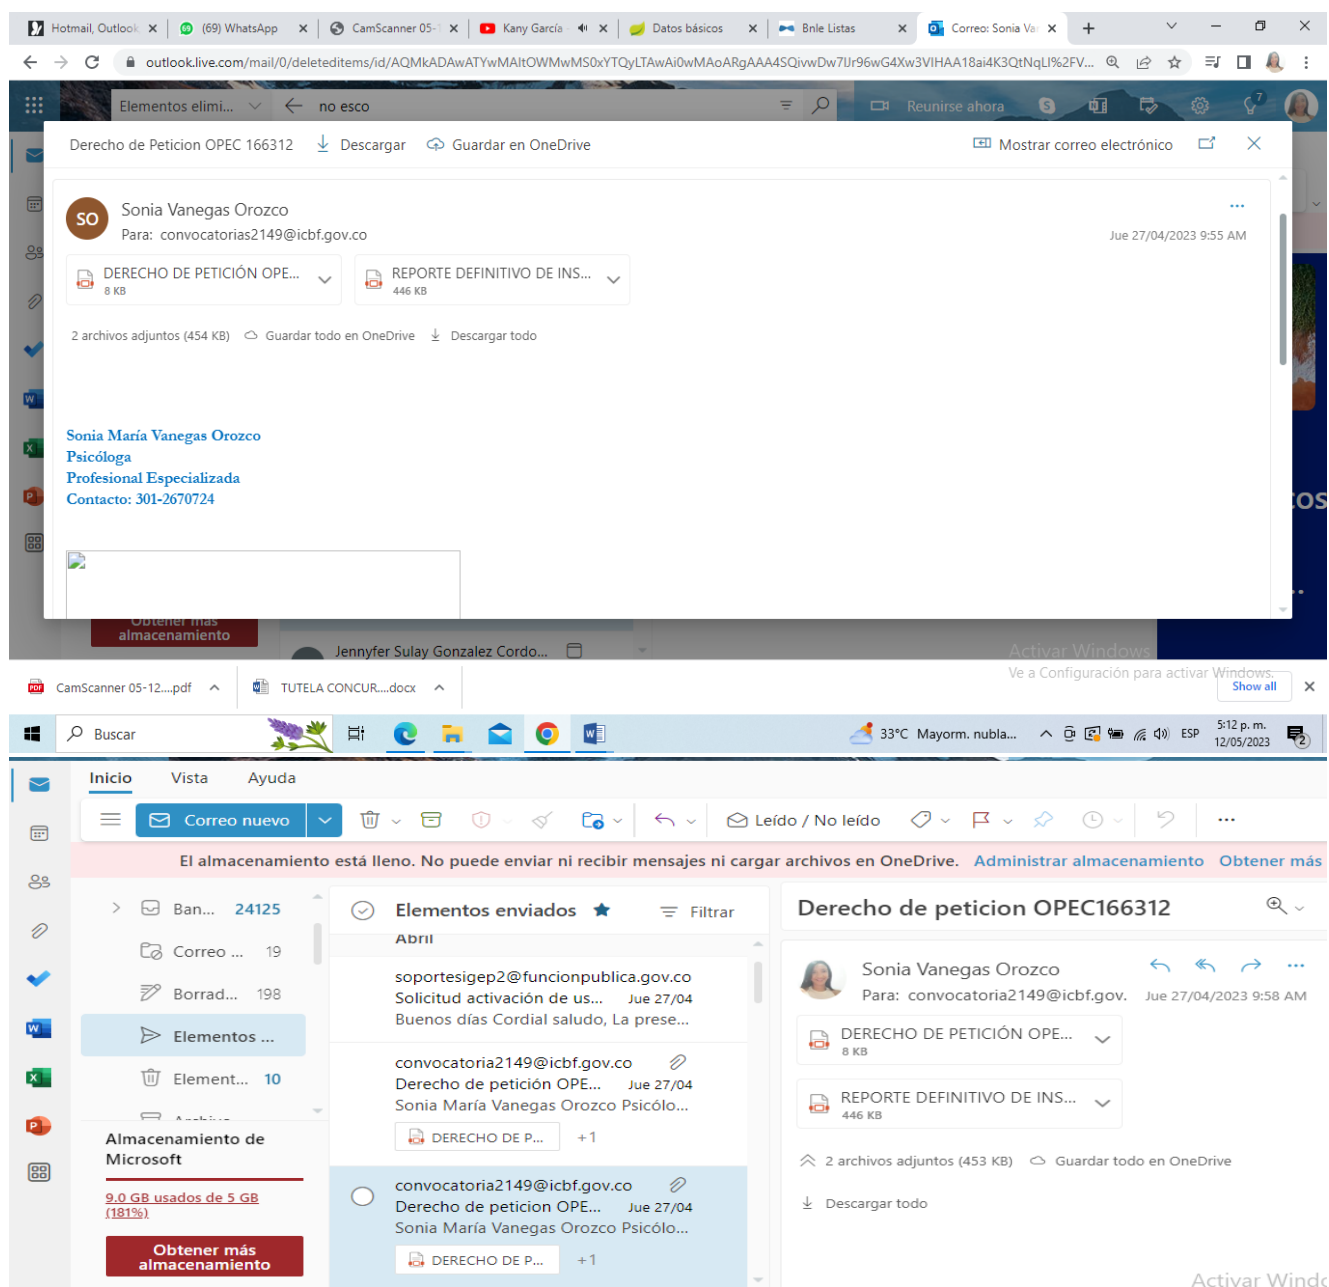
Hotmail, Outlook ×
(69) WhatsApp ×
CamScanner 05-1 ×
Kany García ×
Datos básicos ×
Bnle Listas ×
Correo: Sonia Va ×

outlook.live.com/mail/0/deleteditems/id/AQMkADAwATYwMAItOWMwMS0xYTQyLTAwAi0wMAoARgAAA4SQivwDw7Ur96wG4Xw3VIHAA18ai4K3QtNqLI%2FV...

Elementos elimi...
no esco
Reunirse ahora

Derecho de Peticion OPEC 166312
Descargar
Guardar en OneDrive
Mostrar correo electrónico

SO
Sonia Vanegas Orozco
Para: convocatorias2149@icbf.gov.co
Jue 27/04/2023 9:55 AM

DERECHO DE PETICIÓN OPE...
8 KB
REPORTE DEFINITIVO DE INS...
446 KB

2 archivos adjuntos (454 KB)
Guardar todo en OneDrive
Descargar todo

Sonia María Vanegas Orozco
Psicóloga
Profesional Especializada
Contacto: 301-2670724

Obtener más almacenamiento
Jennyfer Sulay Gonzalez Cordo...
Activar Windows
Ve a Configuración para activar Windows.

CamScanner 05-12....pdf
TUTELA CONCUR....docx
Show all

Buscar
33°C Mayorm. nubla...
ESP
5:12 p. m.
12/05/2023

Inicio
Vista
Ayuda

Correo nuevo
Leído / No leído

El almacenamiento está lleno. No puede enviar ni recibir mensajes ni cargar archivos en OneDrive. Administrar almacenamiento Obtener más

Ban... 24125
Correo ... 19
Borrad... 198
Elementos ...
Element... 10
Archivo

Almacenamiento de Microsoft
9.0 GB usados de 5 GB (181%)
Obtener más almacenamiento

Elementos enviados
Filtrar
Abril

soportesigep2@funcionpublica.gov.co
Solicitud activación de us... Jue 27/04
Buenos días Cordial saludo, La prese...

convocatoria2149@icbf.gov.co
Derecho de petición OPE... Jue 27/04
Sonia María Vanegas Orozco Psicólo...
DERECHO DE P... +1

convocatoria2149@icbf.gov.co
Derecho de peticion OPE... Jue 27/04
Sonia María Vanegas Orozco Psicólo...
DERECHO DE P... +1

Derecho de peticion OPEC166312

Sonia Vanegas Orozco
Para: convocatoria2149@icbf.gov.
Jue 27/04/2023 9:58 AM

DERECHO DE PETICIÓN OPE...
8 KB
REPORTE DEFINITIVO DE INS...
446 KB

2 archivos adjuntos (453 KB)
Guardar todo en OneDrive
Descargar todo

Activar Windo